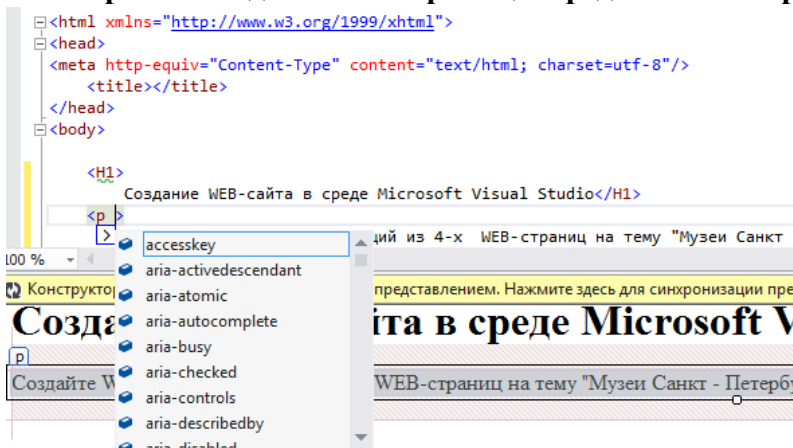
<html xmlns="http://www.w3.org/1999/xhtml">
<head>
<meta http-equiv="Content-Type" content="text/html; charset=utf-8"/>
<title></title>
</head>
<body>

<H1>
Создание WEB-сайта в среде Microsoft Visual Studio</H1>
<p >
ций из 4-х WEB-страниц на тему "Музеи Санкт
100 %
accesskey
aria-activedescendant
aria-atomic
aria-autocomplete
aria-busy
aria-checked
aria-controls
aria-describedby
aria-disabled
Конструкто
представлением. Нажмите здесь для синхронизации пре
Созда
йта в среде Microsoft V
p
Создайте W
WEB-страниц на тему "Музеи Санкт - Петербу